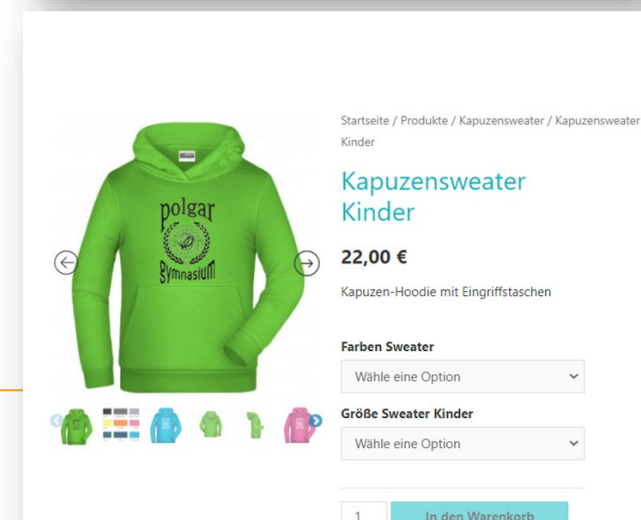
polgar
gymnasium

Startseite / Produkte / Kapuzensweater / Kapuzensweater Kinder

Kapuzensweater Kinder

22,00 €

Kapuzen-Hoodie mit Eingriffstaschen

Farben Sweater

Wähle eine Option

Größe Sweater Kinder

Wähle eine Option

1

In den Warenkorb